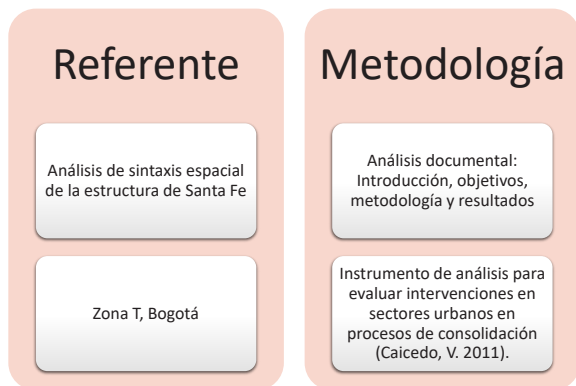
Referente

Análisis de sintaxis espacial de la estructura de Santa Fe

Zona T, Bogotá

Metodología

Análisis documental: Introducción, objetivos, metodología y resultados

Instrumento de análisis para evaluar intervenciones en sectores urbanos en procesos de consolidación (Caicedo, V. 2011).